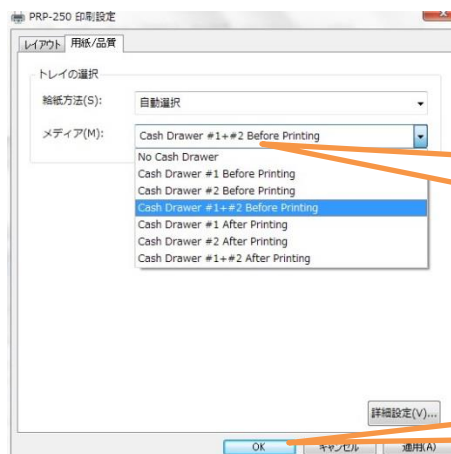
PRP-250 印刷設定

レイアウト 用紙/品質

トレイの選択

給紙方法(S): 自動選択

メディア(M): Cash Drawer #1+#2 Before Printing

No Cash Drawer
Cash Drawer #1 Before Printing
Cash Drawer #2 Before Printing
Cash Drawer #1+#2 Before Printing
Cash Drawer #1 After Printing
Cash Drawer #2 After Printing
Cash Drawer #1+#2 After Printing

詳細設定(V)...

OK キャンセル 適用(A)